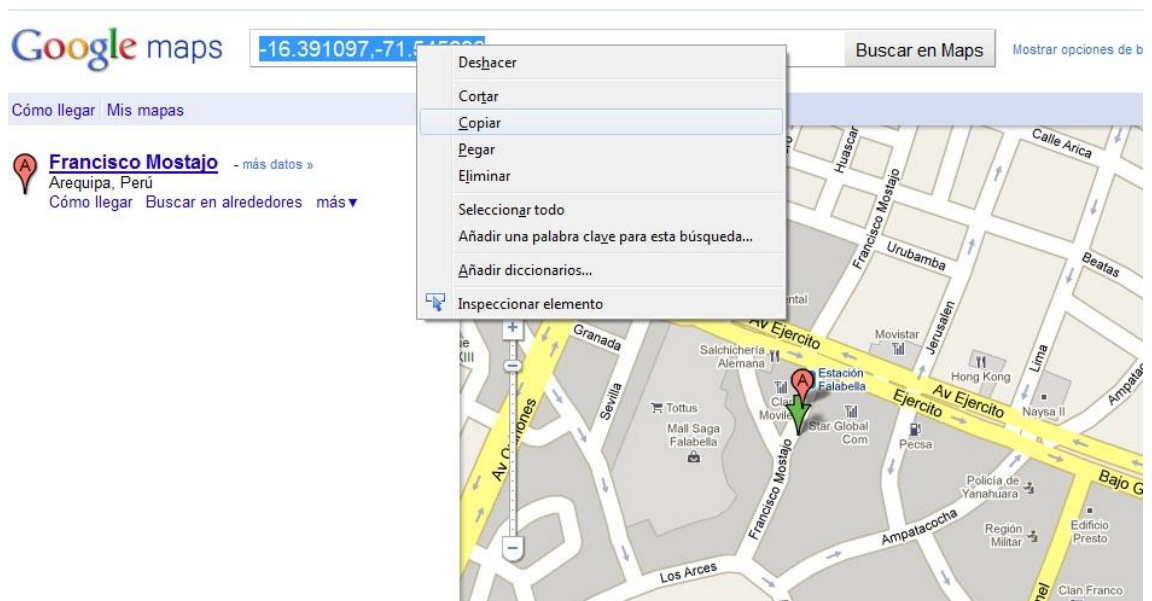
Google maps

-16.391097,-71.5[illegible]

Buscar en Maps

Mostrar opciones de b

Cómo llegar Mis mapas

A

Francisco Mostajo - más datos »

Arequipa, Perú

Cómo llegar Buscar en alrededores más ▾

Deshacer

Cortar

Copiar

Pegar

Eliminar

Seleccionar todo

Añadir una palabra clave para esta búsqueda...

Añadir diccionarios...

Inspeccionar elemento

Huascar

Francisco Mostajo

Calle Arica

Urubamba

Beatas

Jerusalen

ntal

Av Ejercito

Movistar

Granada

Salchichería Alemana

Estación Falabella

Hong Kong

Lima

Av Ejercito

Ejercito

Naysa II

Ampatac

Av Quiñones

Sevilla

Tottus

Mall Saga Falabella

Cla

Movile

Star Global Com

Pecsa

Francisco Mostajo

Policía de Yanahuara

Bajo G

Ampatacocha

Región Militar

Edificio Presto

Los Arces

Clan Franco

nel